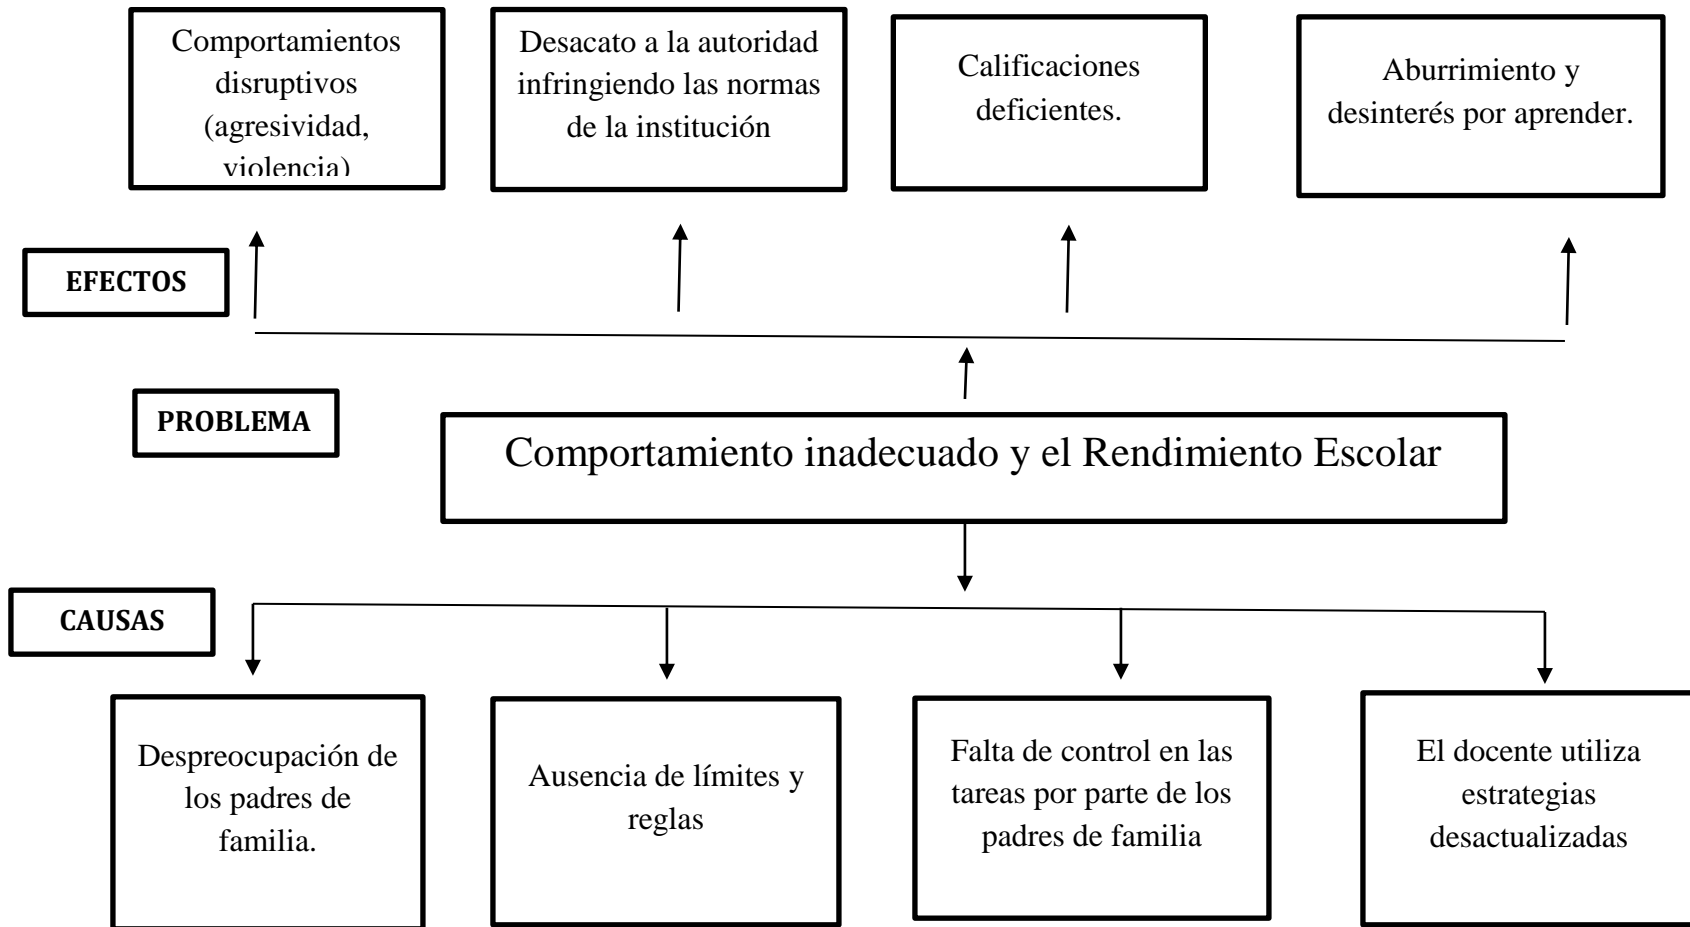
Comportamientos disruptivos (agresividad, violencia)

Desacato a la autoridad infringiendo las normas de la institución

Calificaciones deficientes.

Aburrimiento y desinterés por aprender.

EFECTOS

PROBLEMA

Comportamiento inadecuado y el Rendimiento Escolar

CAUSAS

Despreocupación de los padres de familia.

Ausencia de límites y reglas

Falta de control en las tareas por parte de los padres de familia

El docente utiliza estrategias desactualizadas